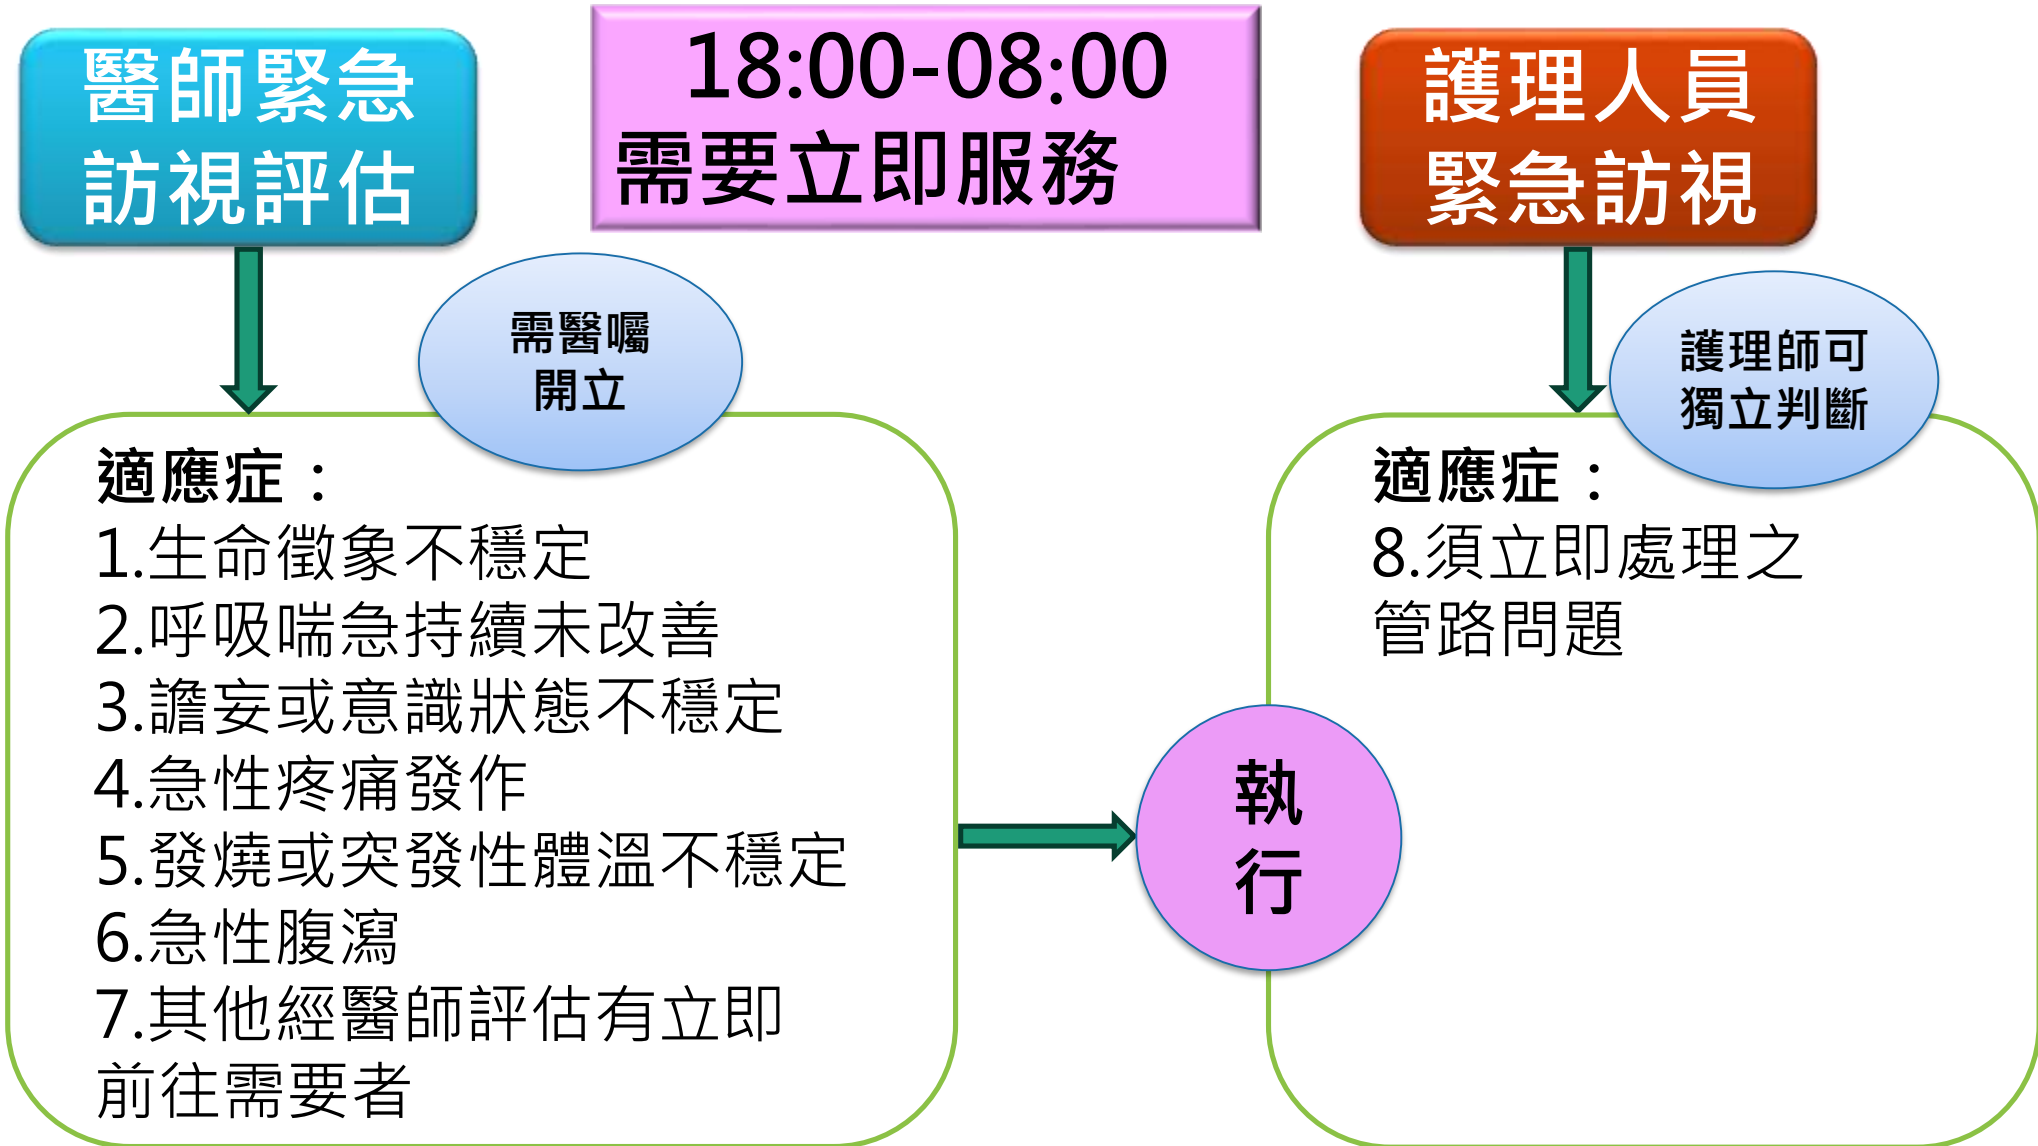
醫師緊急訪視評估

18:00-08:00
需要立即服務

護理人員緊急訪視

需醫囑開立

護理師可獨立判斷

適應症：
1.生命徵象不穩定
2.呼吸喘急持續未改善
3.譫妄或意識狀態不穩定
4.急性疼痛發作
5.發燒或突發性體溫不穩定
6.急性腹瀉
7.其他經醫師評估有立即前往需要者

執行

適應症：
8.須立即處理之管路問題